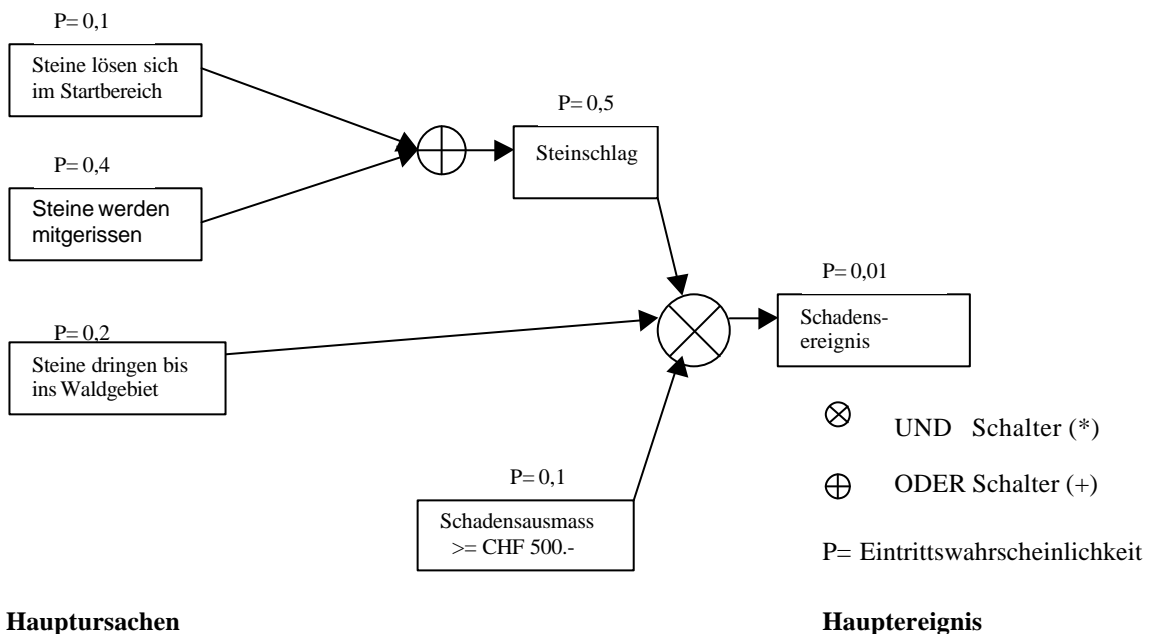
P= 0,1

Steine lösen sich im Startbereich

P= 0,5

Steinschlag

P= 0,4

Steine werden mitgerissen

P= 0,01

P= 0,2

Schadensereignis

Steine dringen bis ins Waldgebiet

$\otimes$ UND Schalter (*)

P= 0,1

$\oplus$ ODER Schalter (+)

Schadensausmass >= CHF 500.-

P= Eintrittswahrscheinlichkeit

**Hauptursachen**

**Hauptereignis**